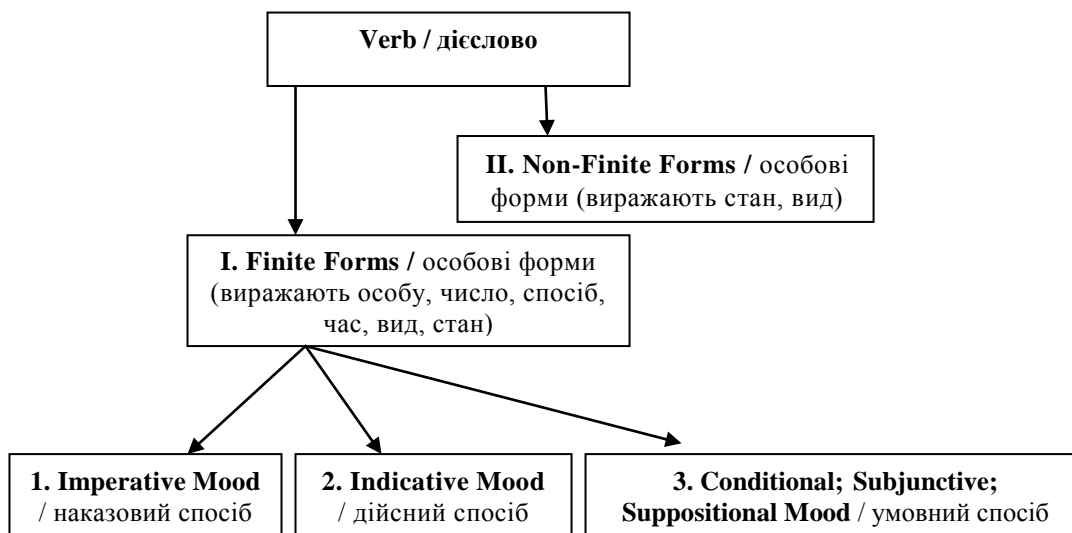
Verb / дієслово

II. Non-Finite Forms / особові форми (виражають стан, вид)

I. Finite Forms / особові форми (виражають особу, число, спосіб, час, вид, стан)

1. Imperative Mood / наказовий спосіб

2. Indicative Mood / дійсний спосіб

3. Conditional; Subjunctive; Suppositional Mood / умовний спосіб